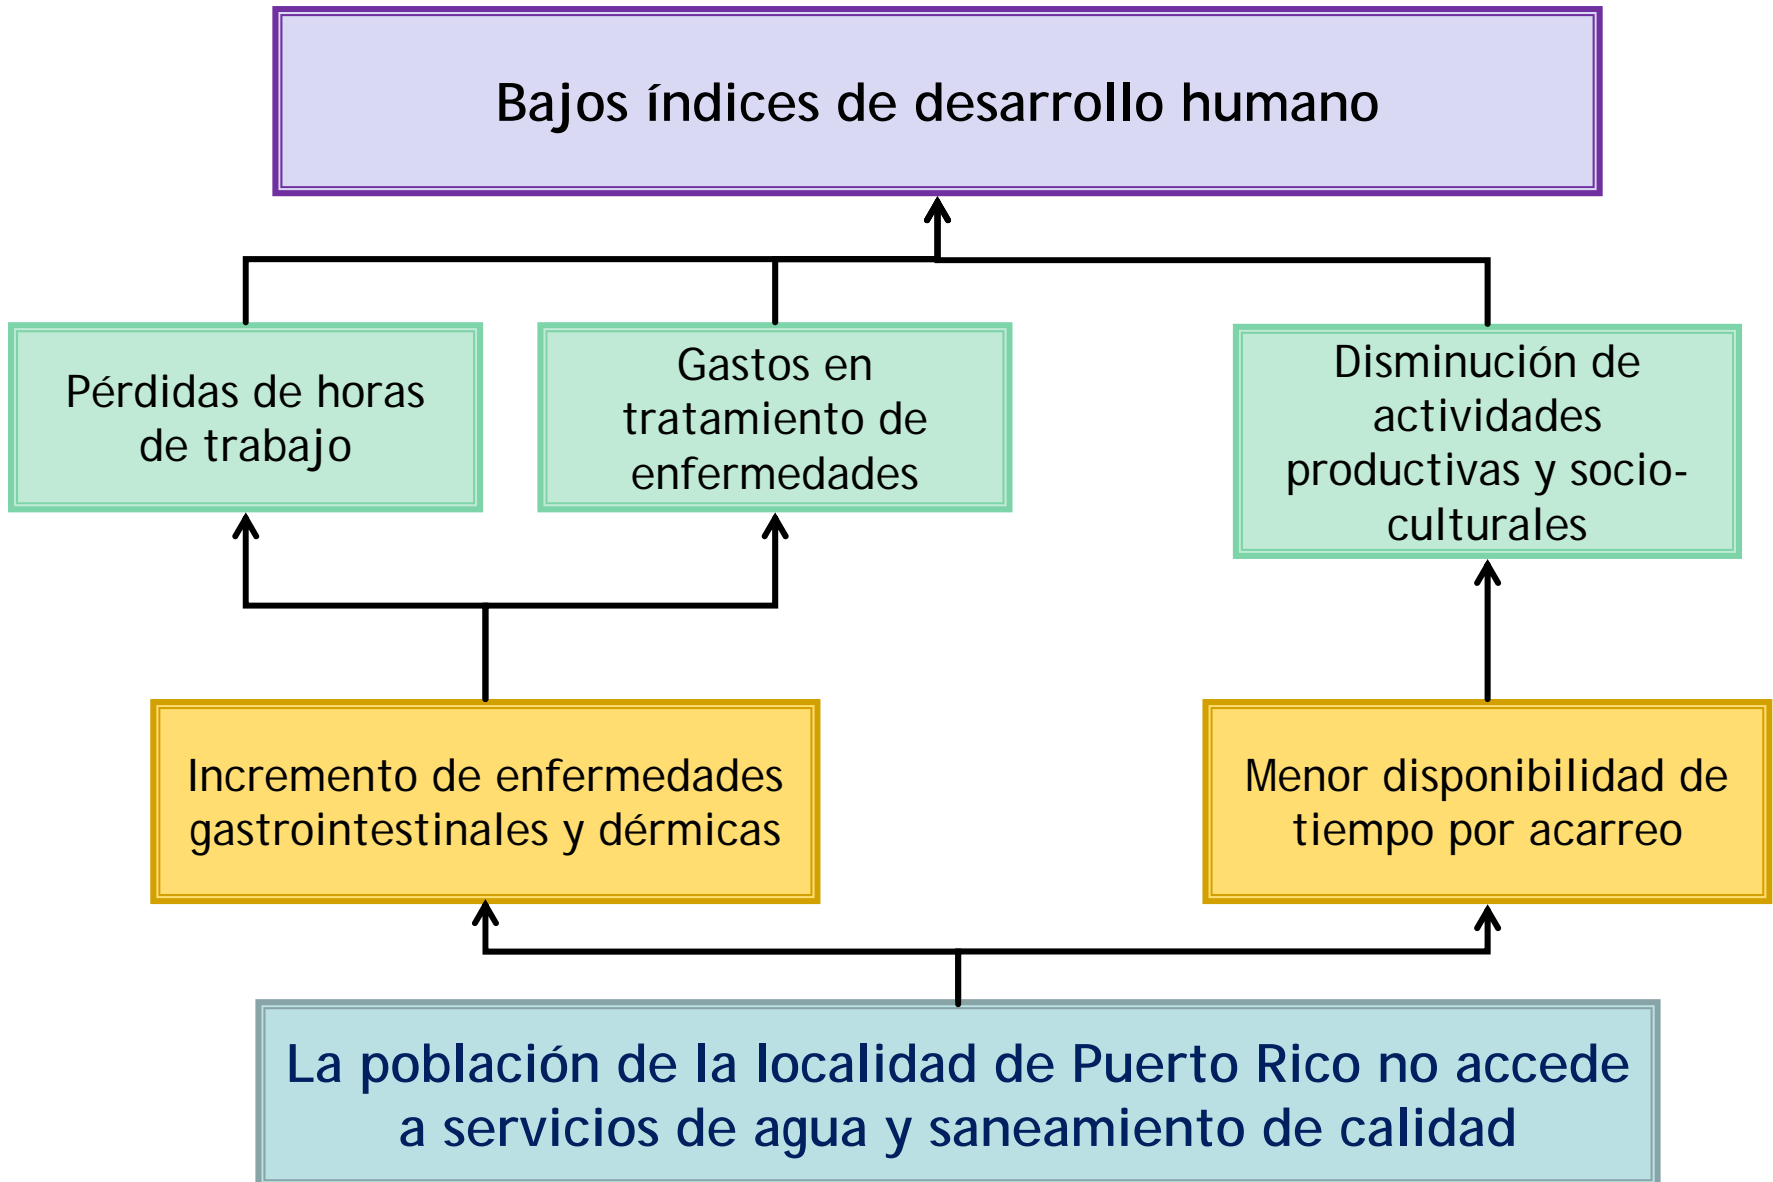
Bajos índices de desarrollo humano

Pérdidas de horas de trabajo

Gastos en tratamiento de enfermedades

Disminución de actividades productivas y socio-culturales

Incremento de enfermedades gastrointestinales y dérmicas

Menor disponibilidad de tiempo por acarreo

La población de la localidad de Puerto Rico no accede a servicios de agua y saneamiento de calidad